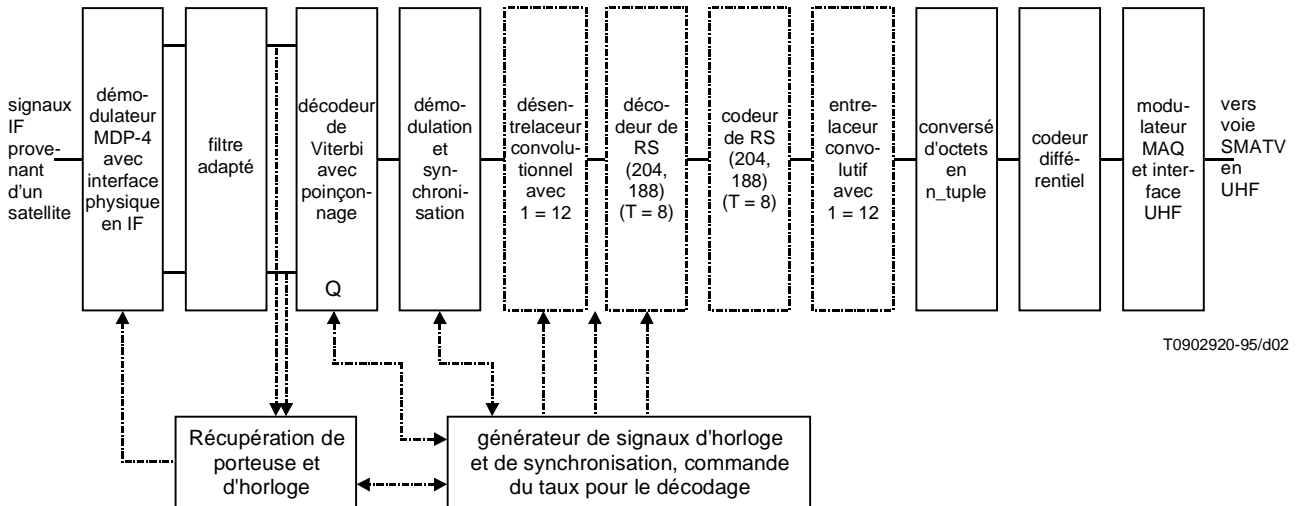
signaux IF provenant d'un satellite

démodulateur MDP-4 avec interface physique en IF

filtre adapté

décodeur de Viterbi avec poinçonnage

Q

démodulation et synchronisation

désentrelaceur convolutionnel avec 1 = 12

décodeur de RS (204, 188) (T = 8)

codeur de RS (204, 188) (T = 8)

entrelaceur convolutif avec 1 = 12

conversé d'octets en n_tuple

codeur différentiel

modulateur MAQ et interface UHF

vers voie SMATV en UHF

T0902920-95/d02

Récupération de porteuse et d'horloge

générateur de signaux d'horloge et de synchronisation, commande du taux pour le décodage